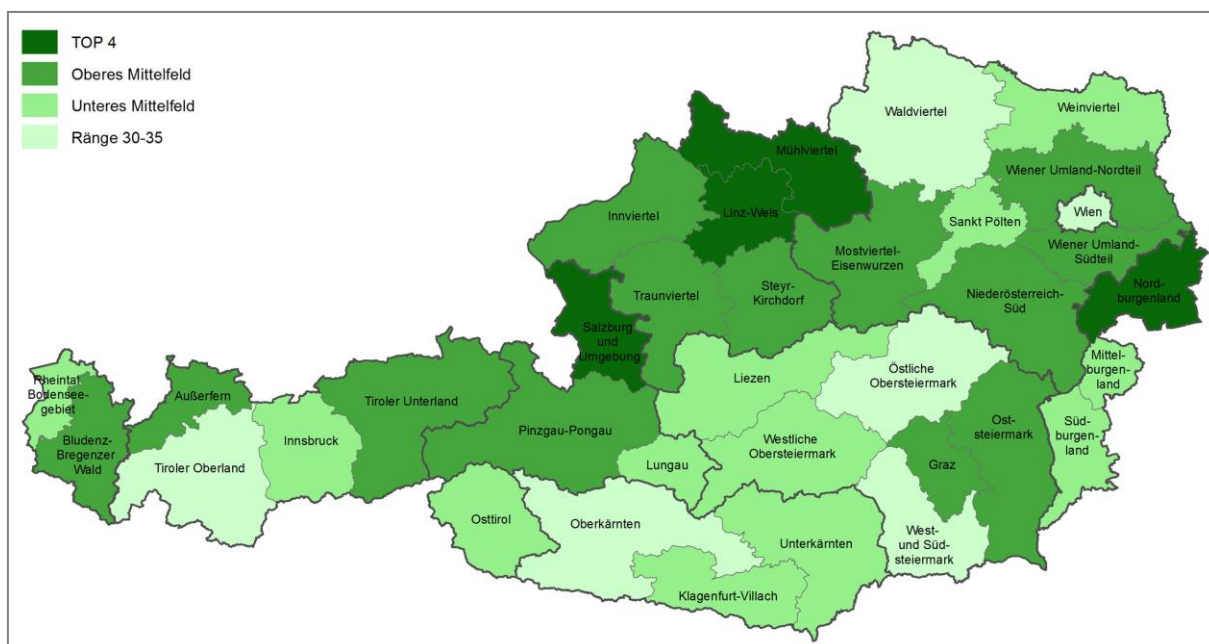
TOP 4
Oberes Mittelfeld
Unteres Mittelfeld
Ränge 30-35

Waldviertel
Weinviertel
Mühlviertel
Wiener Umland-Nordteil
Innviertel
Linz-Wels
Sankt Pölten
Wien
Wiener Umland-Südteil
Mostviertel-Eisenwurzen
Steyr-Kirchdorf
Traunviertel
Niederösterreich-Süd
Nord-burgenland
Salzburg und Umgebung
Rheintal Bodensee-gebiet
Außerfern
Tiroler Unterland
Liezen
Östliche Obersteiermark
Mittel-burgen-land
Bludenz-Bregenzer Wald
Innsbruck
Tiroler Oberland
Pinzgau-Pongau
Westliche Obersteiermark
Ost-steiermark
Süd-burgen-land
Lungau
Graz
Osttirol
Oberkärnten
Unterkärnten
West- und Süd-steiermark
Klagenfurt-Villach